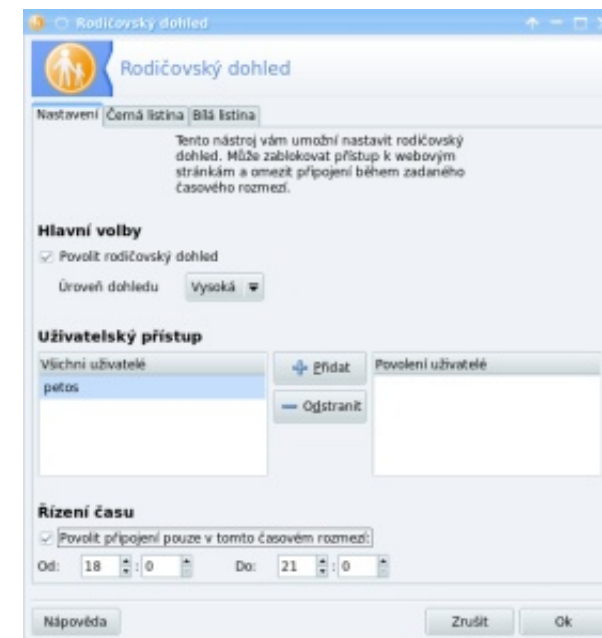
Rodičovský dohled

Rodičovský dohled

Nastavení | Černá listina | Bílá listina

Tento nástroj vám umožní nastavit rodičovský dohled. Může zablokovat přístup k webovým stránkám a omezit připojení během zadaného časového rozmezí.

Hlavní volby

Povolit rodičovský dohled

Úroveň dohledu Vysoká

Uživatelský přístup

| Všichni uživatelé | | Povolení uživatelé |
|---|---|---|
| petos | Přidat | |
| | Odstranit | |

Řízení času

Povolit připojení pouze v tomto časovém rozmezí:

Od: 18 : 0 Do: 21 : 0

Nápověda Zrušit Ok